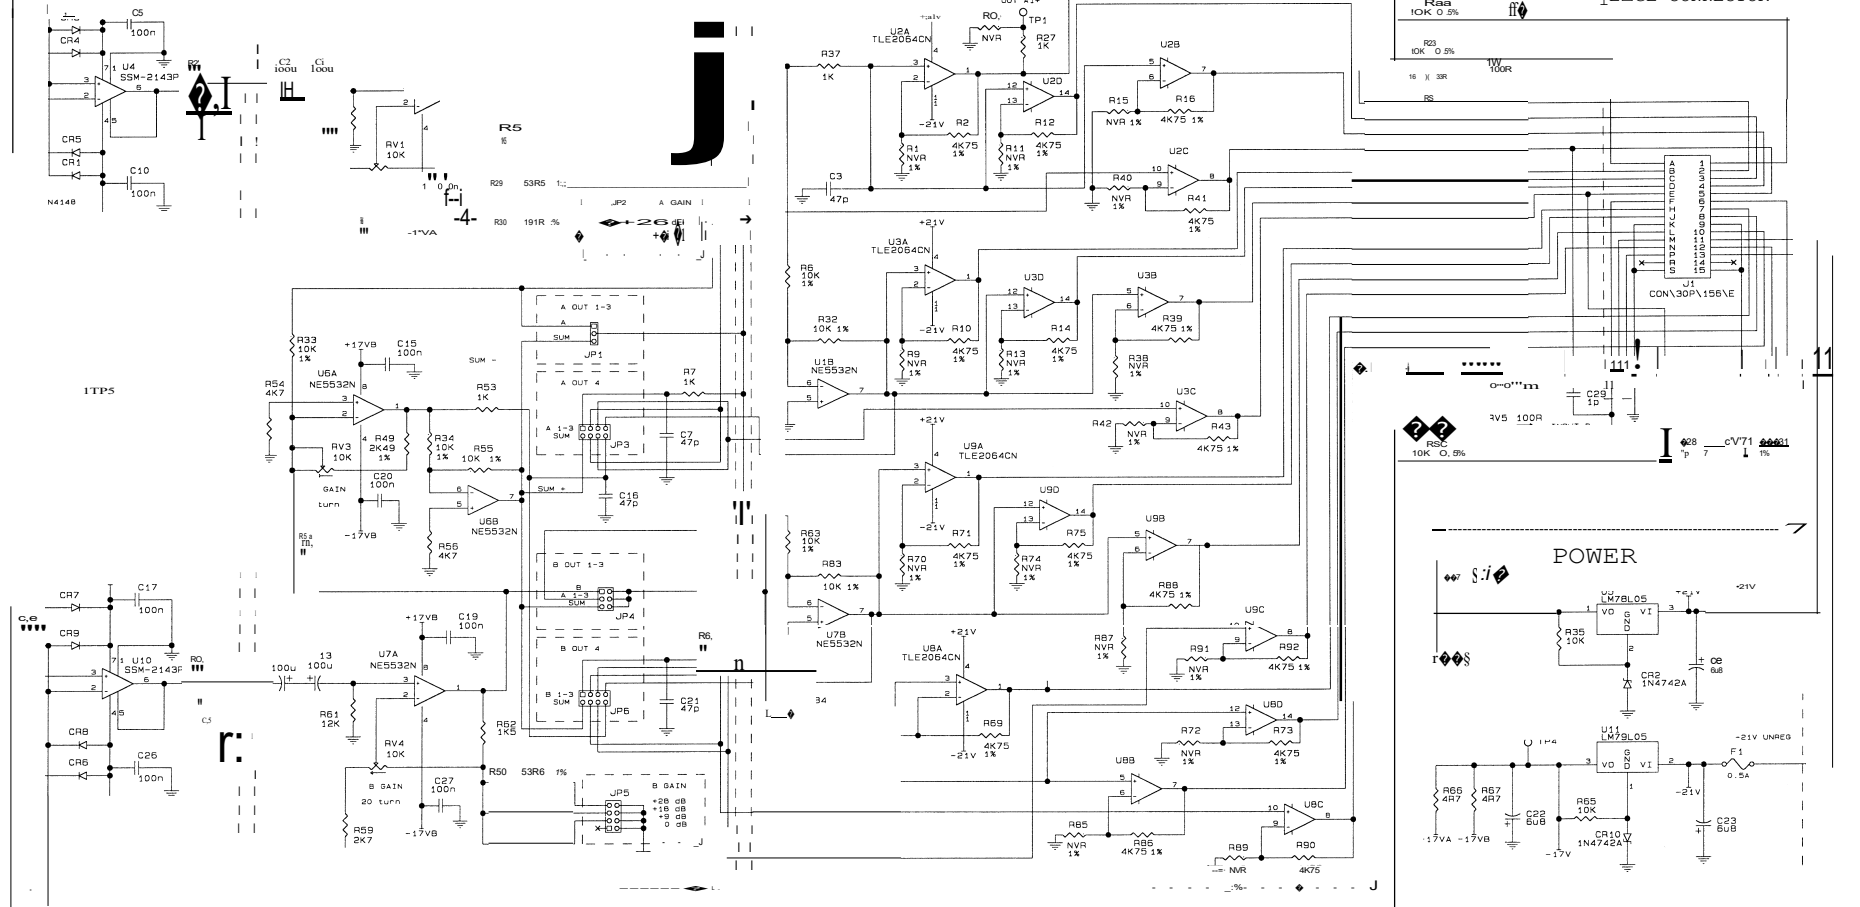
C5
100n
CR4
U4
SSM-2143P
CR5
CR1
C10
100n
N4148
C2
100u
C1
100u
RV1
10K
R5
R29 53R5
JP2 A GAIN
R30 191R 1%
+26 dB
-1°VA
U2A
TLE2064CN
R37
1K
RO
NVR
TP1
R27
1K
U2B
U2D
R15
NVR 1%
R16
4K75 1%
-21V
R2
4K75 1%
R1
NVR 1%
R11
NVR 1%
R12
4K75 1%
C3
47p
U2C
R40
NVR 1%
R41
4K75 1%
Raa
10K 0.5%
R23
10K 0.5%
16 33R
1W
100R
RS
J1
CON\30P\156\E
A B C D E F H J K L M N P R S
1 2 3 4 5 6 7 8 9 10 11 12 13 14 15
+21V
U3A
TLE2064CN
R6
10K 1%
R32
10K 1%
-21V
R10
4K75 1%
R9
NVR 1%
U3D
R14
4K75 1%
R13
NVR 1%
U3B
R39
4K75 1%
R38
NVR 1%
U1B
NE5532N
+21V
U3C
R42
NVR 1%
R43
4K75 1%
C29
1p
RV5 100R
RSC
10K 0.5%
1TP5
R33
10K 1%
+17VB
C15
100n
U6A
NE5532N
R54
4K7
R53
1K
A OUT 1-3
A
SUM
JP1
SUM -
A OUT 4
R7
1K
A 1-3
SUM
JP3
C7
47p
RV3
10K
R49
2K49 1%
R34
10K 1%
R55
10K 1%
GAIN
turn
C20
100n
-17VB
SUM +
C16
47p
U6B
NE5532N
R56
4K7
U9A
TLE2064CN
-21V
R71
4K75 1%
R70
NVR 1%
U9D
R75
4K75 1%
R74
NVR 1%
U9B
R88
4K75 1%
R87
NVR 1%
R63
10K 1%
R83
10K 1%
U7B
NE5532N
POWER
LM78L05
VO G N D VI
+21V
R35
10K
CR2
1N4742A
C8
6u8
CR7
C17
100n
CR9
U10
SSM-2143P
CR8
CR6
C26
100n
B OUT 1-3
B
SUM
JP4
+17VB
C19
100n
U7A
NE5532N
100u
13
100u
R61
12K
B OUT 4
R6
C21
47p
B 1-3
SUM
JP6
R62
1K5
RV4
10K
B GAIN
20 turn
C27
100n
-17VB
R50 53R6 1%
R59
2K7
JP5
B GAIN
+26 dB
+18 dB
+9 dB
0 dB
U8A
TLE2064CN
+21V
R69
4K75 1%
-21V
U9C
R91
NVR 1%
R92
4K75 1%
U8D
R72
NVR 1%
R73
4K75 1%
U8B
R85
NVR 1%
R86
4K75 1%
U8C
R89
NVR
R90
4K75
TP4
U11
LM79L05
VO G N D VI
-21V UNREG
F1
0.5A
R66
4R7
R67
4R7
C22
6u8
R65
10K
CR10
1N4742A
-17VA -17VB
-17V
-21V
C23
6u8